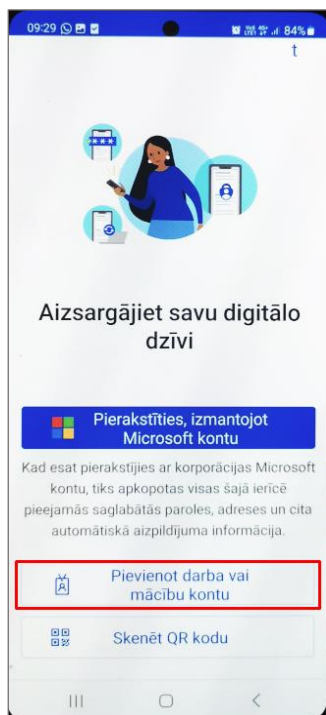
09:29 84%

t

Aizsargājiet savu digitālo dzīvi

Pierakstīties, izmantojot Microsoft kontu

Kad esat pierakstījies ar korporācijas Microsoft kontu, tiks apkopotas visas šajā ierīcē pieejamās saglabātās paroles, adreses un cita automātiskā aizpildījuma informācija.

Pievienot darba vai mācību kontu

Skenēt QR kodu